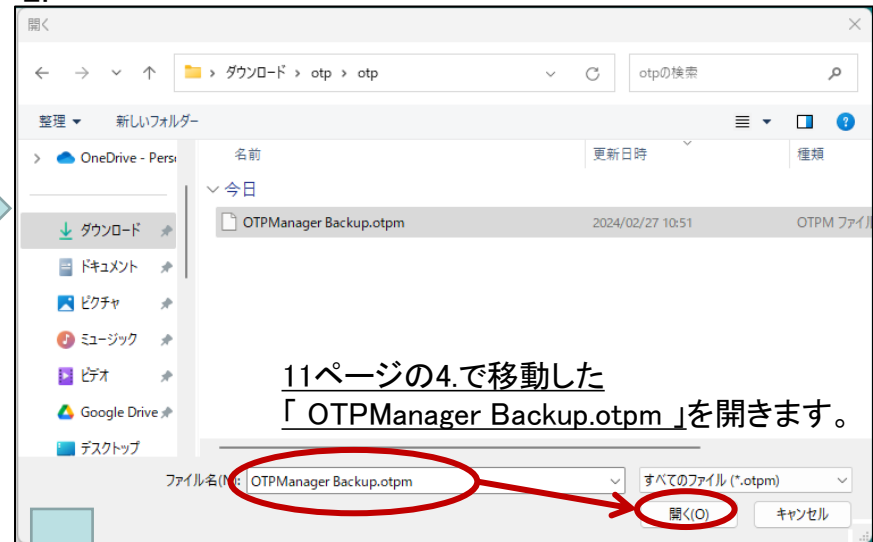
開く

ダウンロード › otp › otp

otpの検索

整理 ▾ 新しいフォルダー

OneDrive - Perso

ダウンロード

ドキュメント

ピクチャ

ミュージック

ビデオ

Google Drive

デスクトップ

名前 | 更新日時 | 種類

今日

OTPManager Backup.otpm | 2024/02/27 10:51 | OTPM ファイル

11ページの4.で移動した
「 OTPManager Backup.otpm 」を開きます。

ファイル名(N): OTPManager Backup.otpm

すべてのファイル (*.otpm)

開く(O)

キャンセル